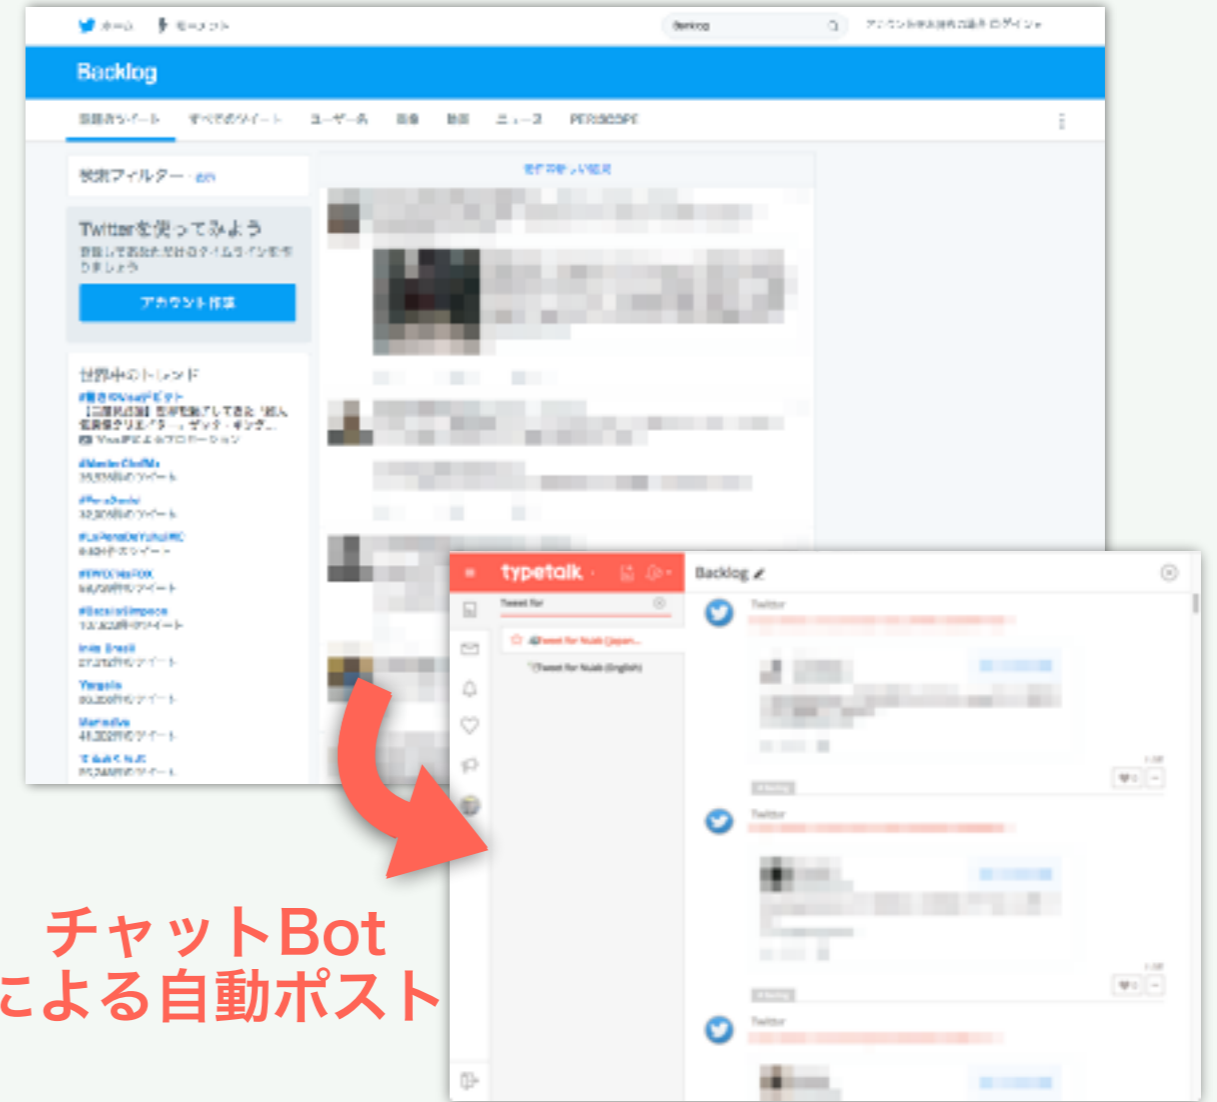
ホーム モーメント

backlog

Backlog

話題のツイート すべてのツイート ユーザー名 画像 動画 ニュース PERISCOPE

検索フィルター

Twitterを使ってみよう

アカウント作成

世界中のトレンド

typetalk

Tweet for

Backlog

Twitter

Twitter

Twitter

チャットBot
による自動ポスト